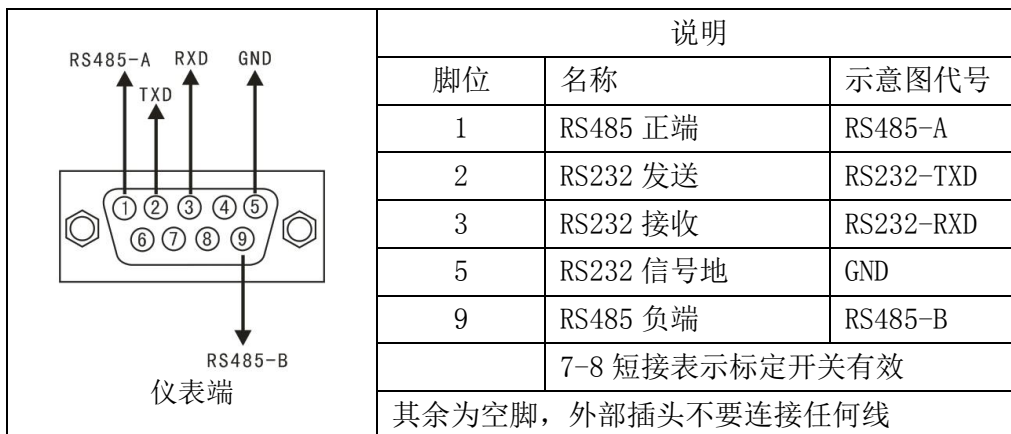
RS485-A RXD GND
TXD
① ② ③ ④ ⑤
⑥ ⑦ ⑧ ⑨
RS485-B
仪表端

| 说明 | | |
|---|---|---|
| 脚位 | 名称 | 示意图代号 |
| 1 | RS485 正端 | RS485-A |
| 2 | RS232 发送 | RS232-TXD |
| 3 | RS232 接收 | RS232-RXD |
| 5 | RS232 信号地 | GND |
| 9 | RS485 负端 | RS485-B |
| | 7-8 短接表示标定开关有效 | |
| 其余为空脚，外部插头不要连接任何线 | | |